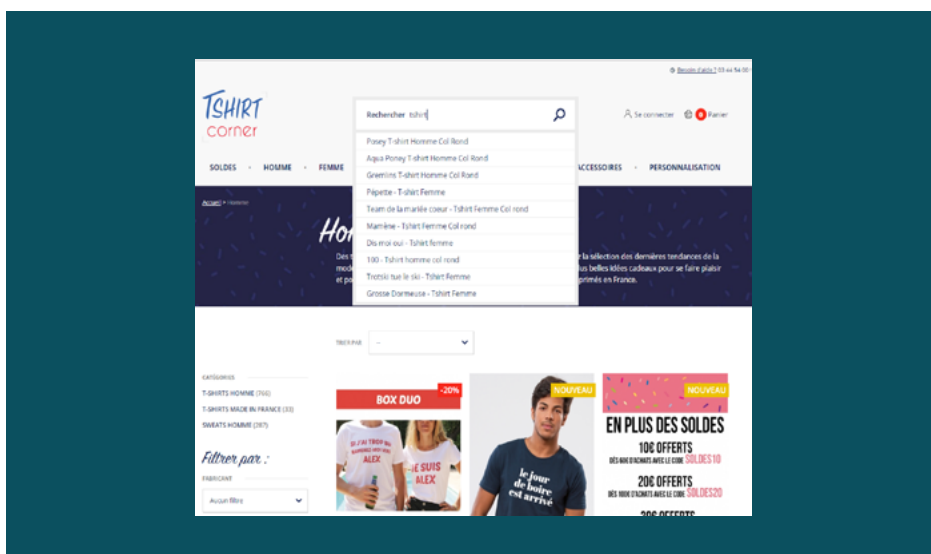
Besoin d'aide ? 03 44 54 00

TSHIRT corner

Rechercher tshirt

Se connecter 0 Panier

Poney T-shirt Homme Col Rond
Aqua Poney T-shirt Homme Col Rond
Gremlins T-shirt Homme Col Rond
Pépette - T-shirt Femme
Team de la mariée coeur - Tshirt Femme Col rond
Mamène - Tshirt Femme Col rond
Dis moi oui - Tshirt femme
100 - Tshirt homme col rond
Trotski tue le ski - Tshirt Femme
Grosse Dormeuse - Tshirt Femme

SOLDES · HOMME · FEMME · ACCESSOIRES · PERSONNALISATION

Accueil > Homme

Hom

Dés t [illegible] la sélection des dernières tendances de la mode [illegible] plus belles idées cadeaux pour se faire plaisir et p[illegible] primés en France.

TRIER PAR --

CATÉGORIES
T-SHIRTS HOMME (766)
T-SHIRTS MADE IN FRANCE (33)
SWEATS HOMME (287)

Filtrer par :
FABRICANT
Aucun filtre

-20%
BOX DUO
SI J'AI TROP BU RAMENEZ MOI CHEZ ALEX
JE SUIS ALEX

NOUVEAU
le jour de boire est arrivé

NOUVEAU
EN PLUS DES SOLDES
10€ OFFERTS DÈS 60€ D'ACHATS AVEC LE CODE SOLDES10
20€ OFFERTS DÈS 100€ D'ACHATS AVEC LE CODE SOLDES20
30€ OFFERTS